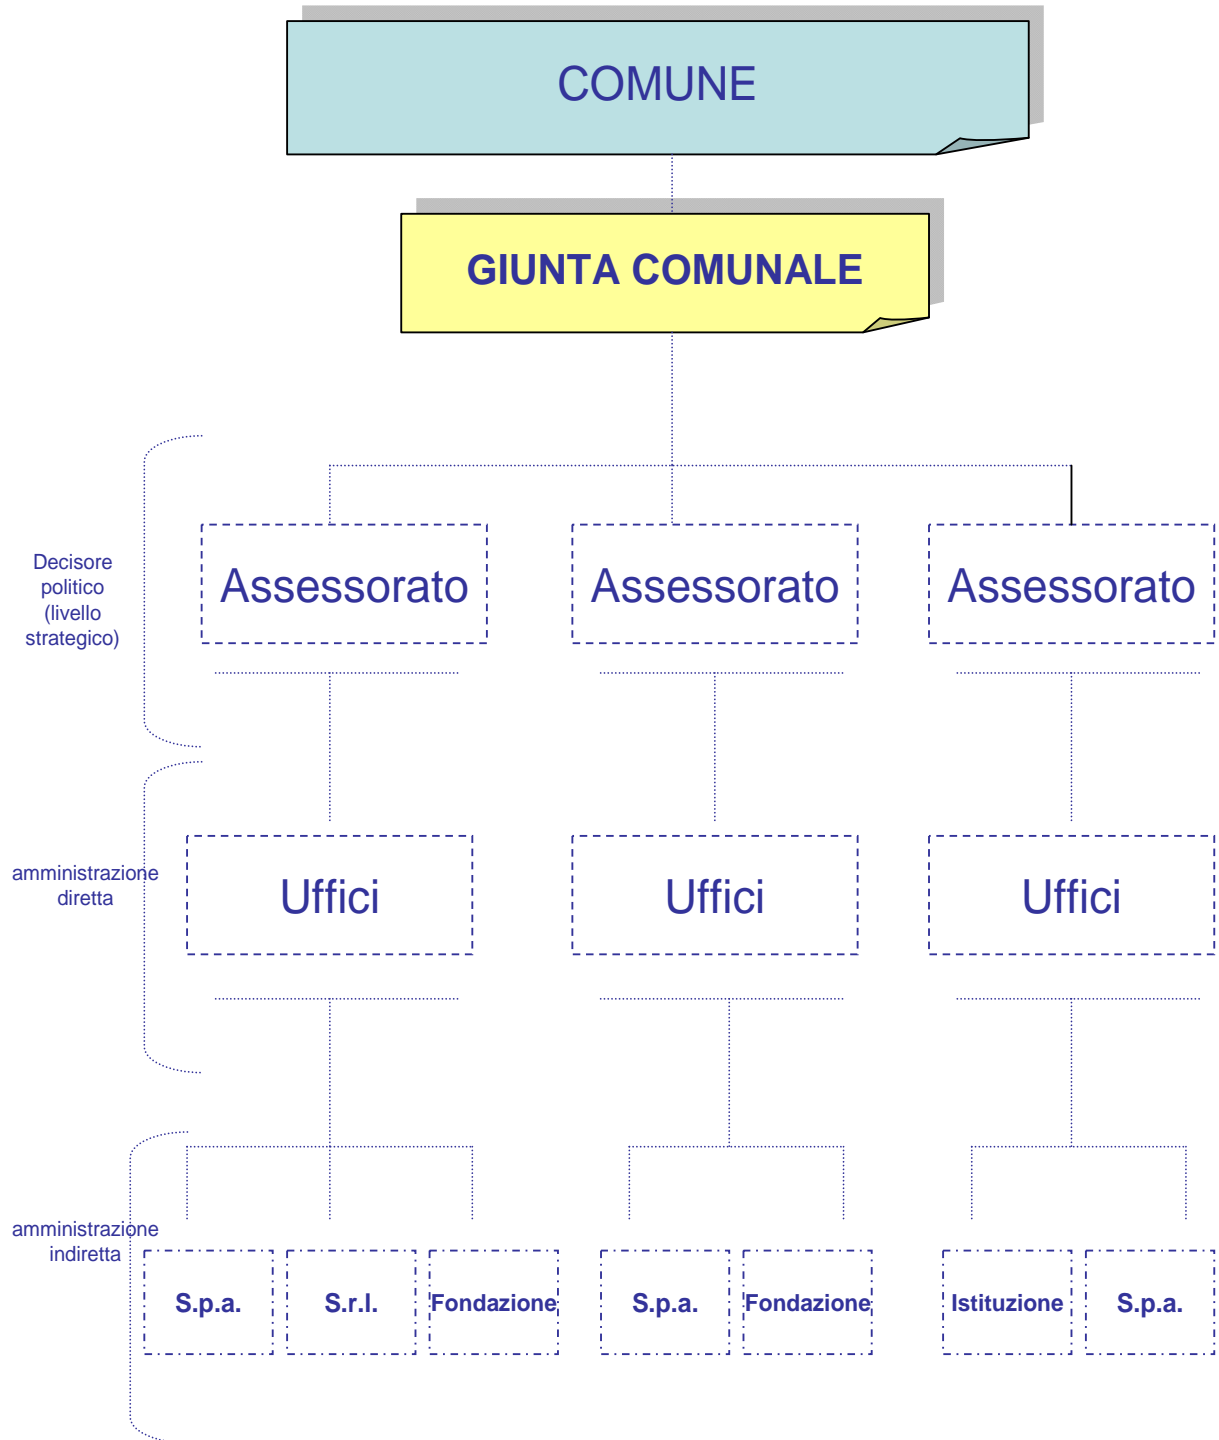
COMUNE

GIUNTA COMUNALE

Decisore politico (livello strategico)

Assessorato

Assessorato

Assessorato

amministrazione diretta

Uffici

Uffici

Uffici

amministrazione indiretta

S.p.a.

S.r.l.

Fondazione

S.p.a.

Fondazione

Istituzione

S.p.a.